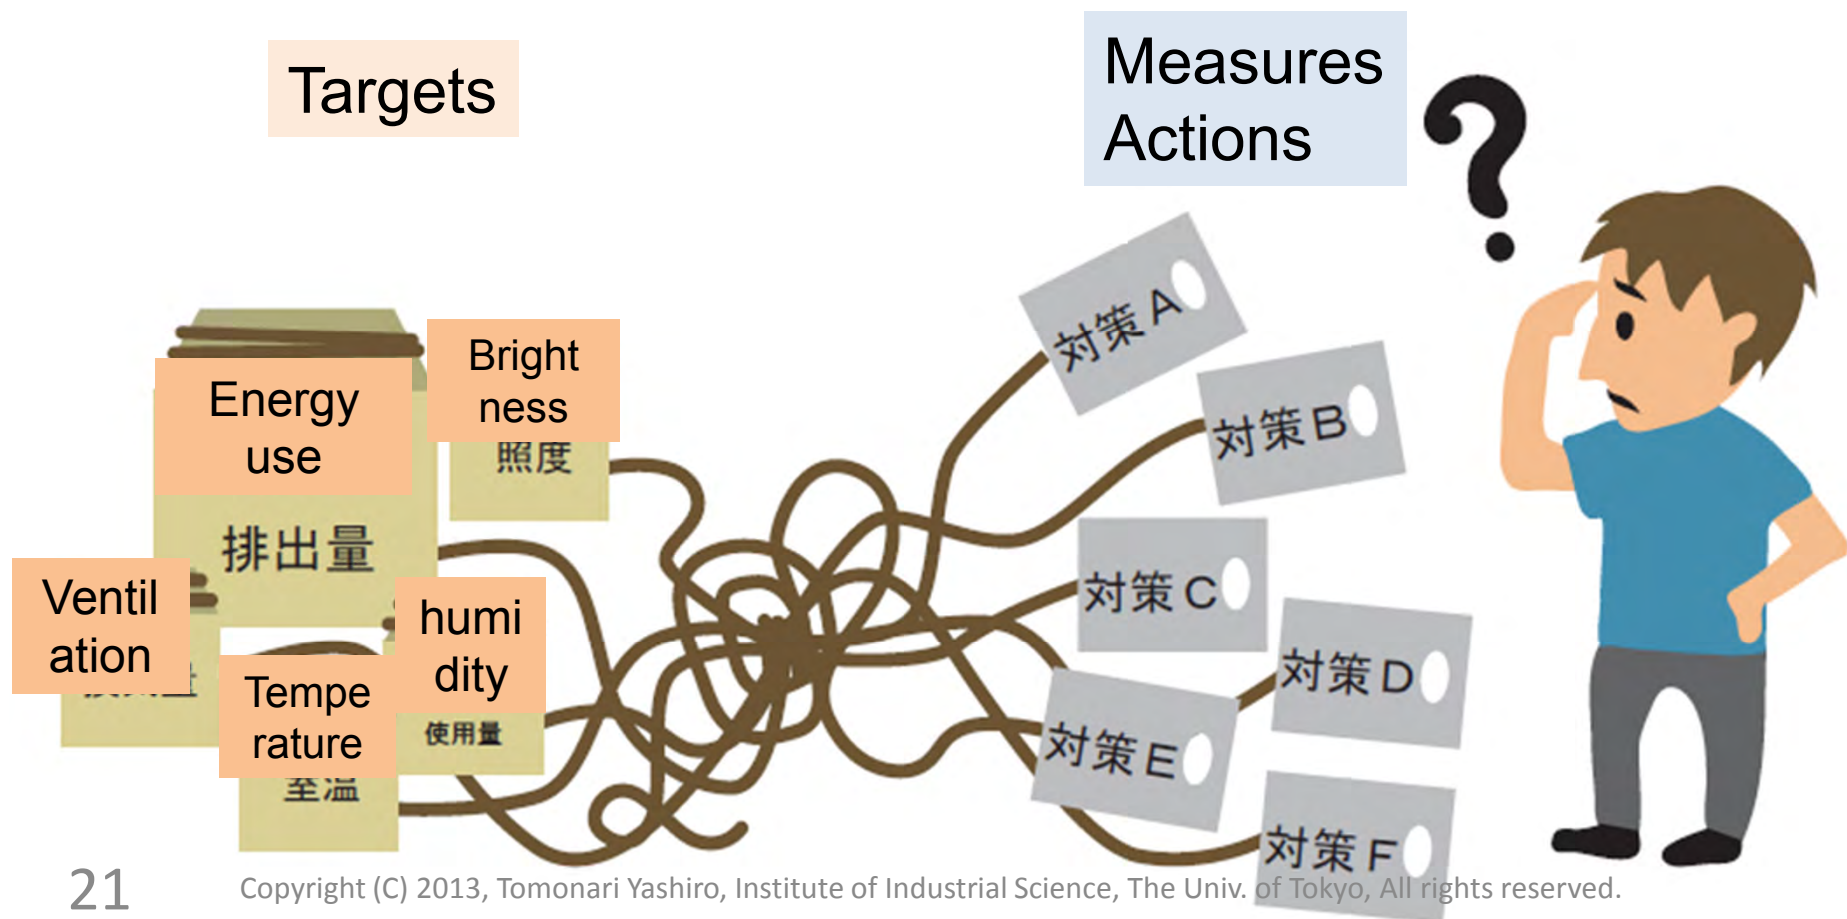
Targets

Measures
Actions

Energy use

排出量

Bright ness

照度

Ventil ation

Tempe rature

室温

humi dity

使用量

対策 A

対策 B

対策 C

対策 D

対策 E

対策 F

21

Copyright (C) 2013, Tomonari Yashiro, Institute of Industrial Science, The Univ. of Tokyo, All rights reserved.